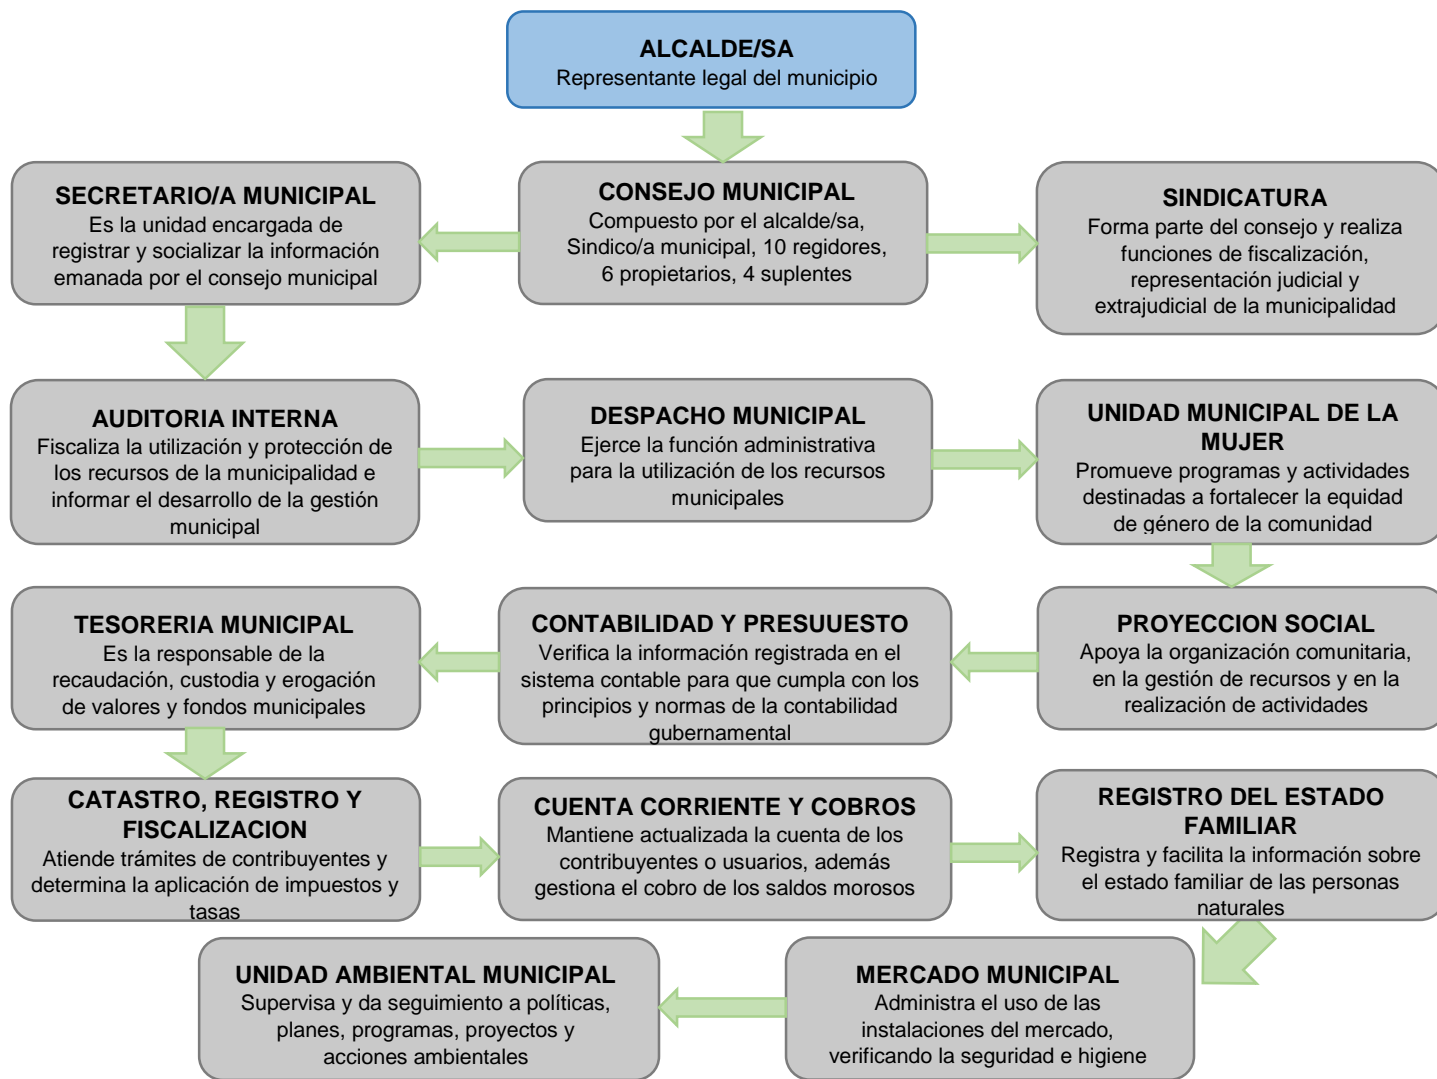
ALCALDE/SA
Representante legal del municipio

SECRETARIO/A MUNICIPAL
Es la unidad encargada de registrar y socializar la información emanada por el consejo municipal

CONSEJO MUNICIPAL
Compuesto por el alcalde/sa, Sindico/a municipal, 10 regidores, 6 propietarios, 4 suplentes

SINDICATURA
Forma parte del consejo y realiza funciones de fiscalización, representación judicial y extrajudicial de la municipalidad

AUDITORIA INTERNA
Fiscaliza la utilización y protección de los recursos de la municipalidad e informar el desarrollo de la gestión municipal

DESPACHO MUNICIPAL
Ejerce la función administrativa para la utilización de los recursos municipales

UNIDAD MUNICIPAL DE LA MUJER
Promueve programas y actividades destinadas a fortalecer la equidad de género de la comunidad

TESORERIA MUNICIPAL
Es la responsable de la recaudación, custodia y erogación de valores y fondos municipales

CONTABILIDAD Y PRESUUESTO
Verifica la información registrada en el sistema contable para que cumpla con los principios y normas de la contabilidad gubernamental

PROYECCION SOCIAL
Apoya la organización comunitaria, en la gestión de recursos y en la realización de actividades

CATASTRO, REGISTRO Y FISCALIZACION
Atiende trámites de contribuyentes y determina la aplicación de impuestos y tasas

CUENTA CORRIENTE Y COBROS
Mantiene actualizada la cuenta de los contribuyentes o usuarios, además gestiona el cobro de los saldos morosos

REGISTRO DEL ESTADO FAMILIAR
Registra y facilita la información sobre el estado familiar de las personas naturales

UNIDAD AMBIENTAL MUNICIPAL
Supervisa y da seguimiento a políticas, planes, programas, proyectos y acciones ambientales

MERCADO MUNICIPAL
Administra el uso de las instalaciones del mercado, verificando la seguridad e higiene